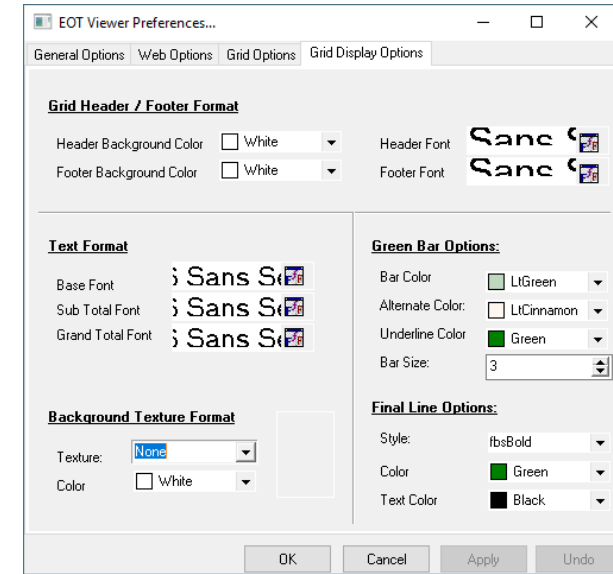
EOT Viewer Preferences...

General Options | Web Options | Grid Options | Grid Display Options

Grid Header / Footer Format

Header Background Color White
Footer Background Color White

Header Font Sanc
Footer Font Sanc

Text Format

Base Font Sans Se
Sub Total Font Sans Se
Grand Total Font Sans Se

Green Bar Options:

Bar Color LtGreen
Alternate Color: LtCinnamon
Underline Color Green
Bar Size: 3

Background Texture Format

Texture: None
Color White

Final Line Options:

Style: fbsBold
Color Green
Text Color Black

OK | Cancel | Apply | Undo